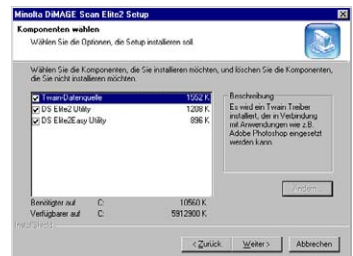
Minolta DiMAGE Scan Elite2 Setup

Komponenten wählen
Wählen Sie die Optionen, die Setup installieren soll.

Wählen Sie die Komponenten, die Sie installieren möchten, und löschen Sie die Komponenten, die Sie nicht installieren möchten.

| | | |
|---|---|---|
| ☑ | Twain-Datenquelle | 1552 K |
| ☑ | DS Elite2 Utility | 1208 K |
| ☑ | DS Elite2Easy Utility | 896 K |

Beschreibung
Es wird ein Twain Treiber installiert, der in Verbindung mit Anwendungen wie z.B. Adobe Photoshop eingesetzt werden kann.

Ändern

Benötigter auf C: 10560 K
Verfügbarer auf C: 5912900 K

InstallShield

< Zurück Weiter > Abbrechen